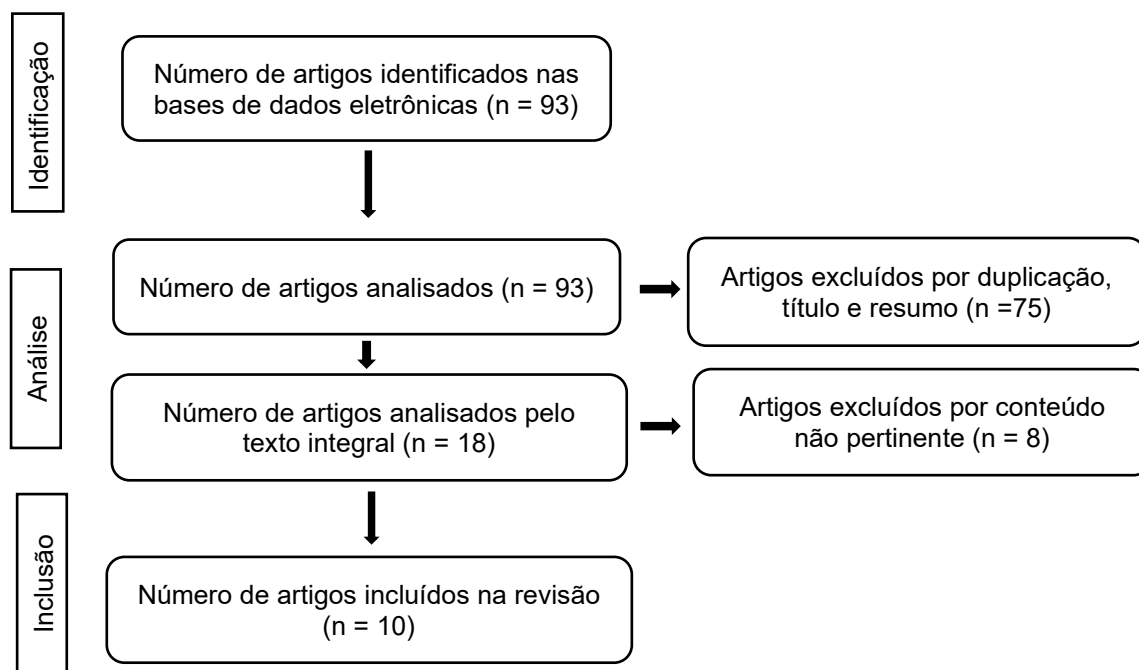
Identificação

Número de artigos identificados nas bases de dados eletrônicas (n = 93)

Análise

Número de artigos analisados (n = 93)

Artigos excluídos por duplicação, título e resumo (n =75)

Número de artigos analisados pelo texto integral (n = 18)

Artigos excluídos por conteúdo não pertinente (n = 8)

Inclusão

Número de artigos incluídos na revisão (n = 10)